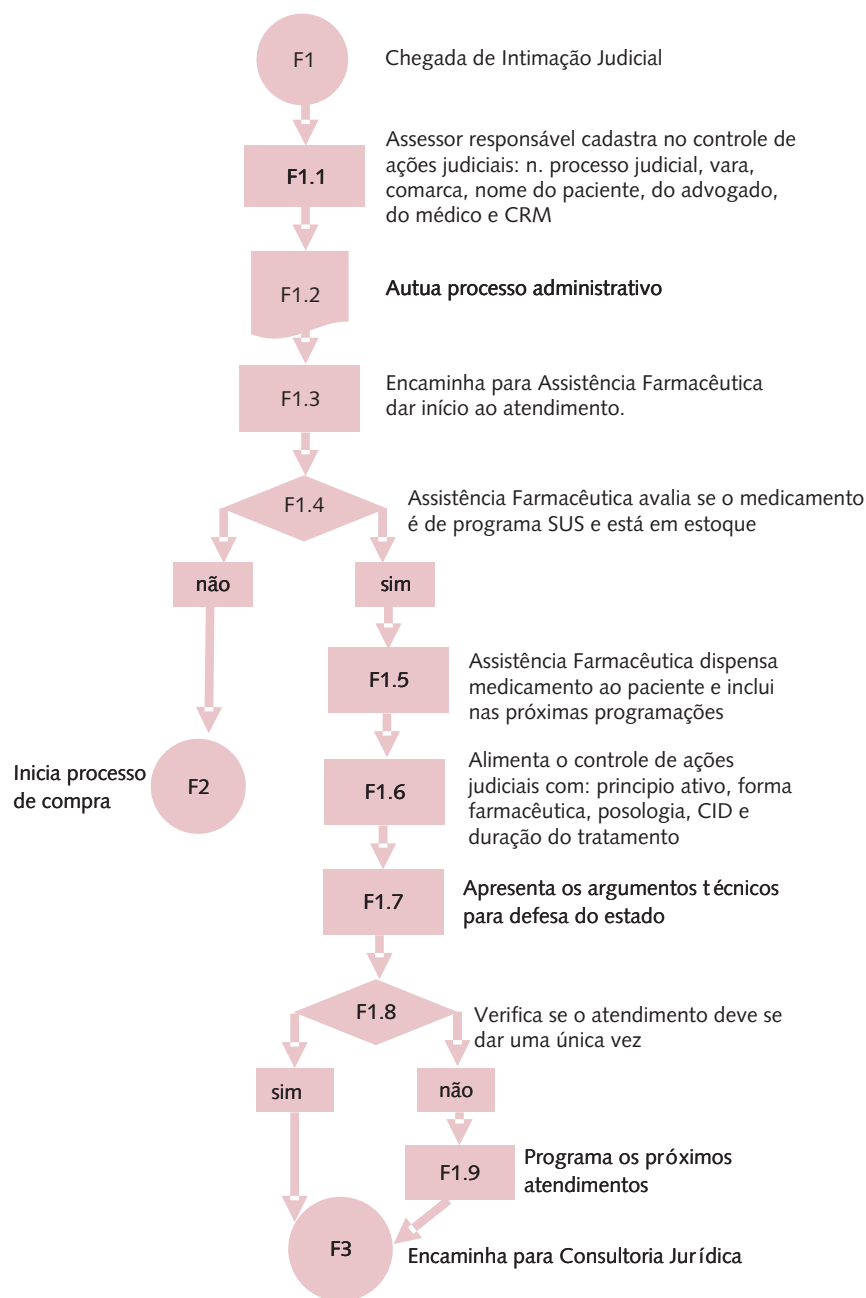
F1

Chegada de Intimação Judicial

F1.1

Assessor responsável cadastra no controle de ações judiciais: n. processo judicial, vara, comarca, nome do paciente, do advogado, do médico e CRM

F1.2

Autua processo administrativo

F1.3

Encaminha para Assistência Farmacêutica dar início ao atendimento.

F1.4

Assistência Farmacêutica avalia se o medicamento é de programa SUS e está em estoque

não

sim

F1.5

Assistência Farmacêutica dispensa medicamento ao paciente e inclui nas próximas programações

Inicia processo de compra

F2

F1.6

Alimenta o controle de ações judiciais com: principio ativo, forma farmacêutica, posologia, CID e duração do tratamento

F1.7

Apresenta os argumentos t écnicos para defesa do estado

F1.8

Verifica se o atendimento deve se dar uma única vez

sim

não

F1.9

Programa os próximos atendimentos

F3

Encaminha para Consultoria Jurídica